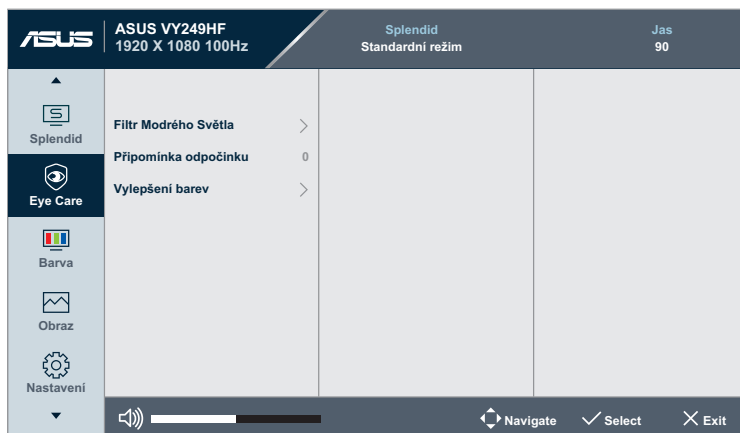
ASUS

ASUS VY249HF
1920 X 1080 100Hz

Splendid
Standardní režim

Jas
90

Splendid

Eye Care

Barva

Obraz

Nastavení

Filtr Modrého Světla

Připomínka odpočinku 0

Vylepšení barev

Navigate Select Exit